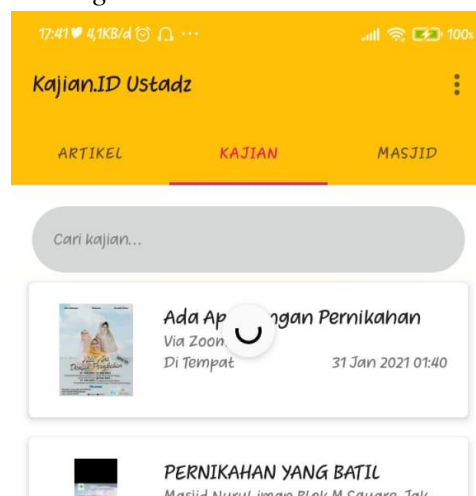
17:41 4,1KB/d ··· 100

Kajian.ID Ustadz

ARTIKEL

KAJIAN

MASJID

Cari kajian...

Ada Ap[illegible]ngan Pernikahan

Via Zoon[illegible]

Di Tempat

31 Jan 2021 01:40

PERNIKAHAN YANG BATIL

Masjid Nurul iman Blok M Square Jak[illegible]